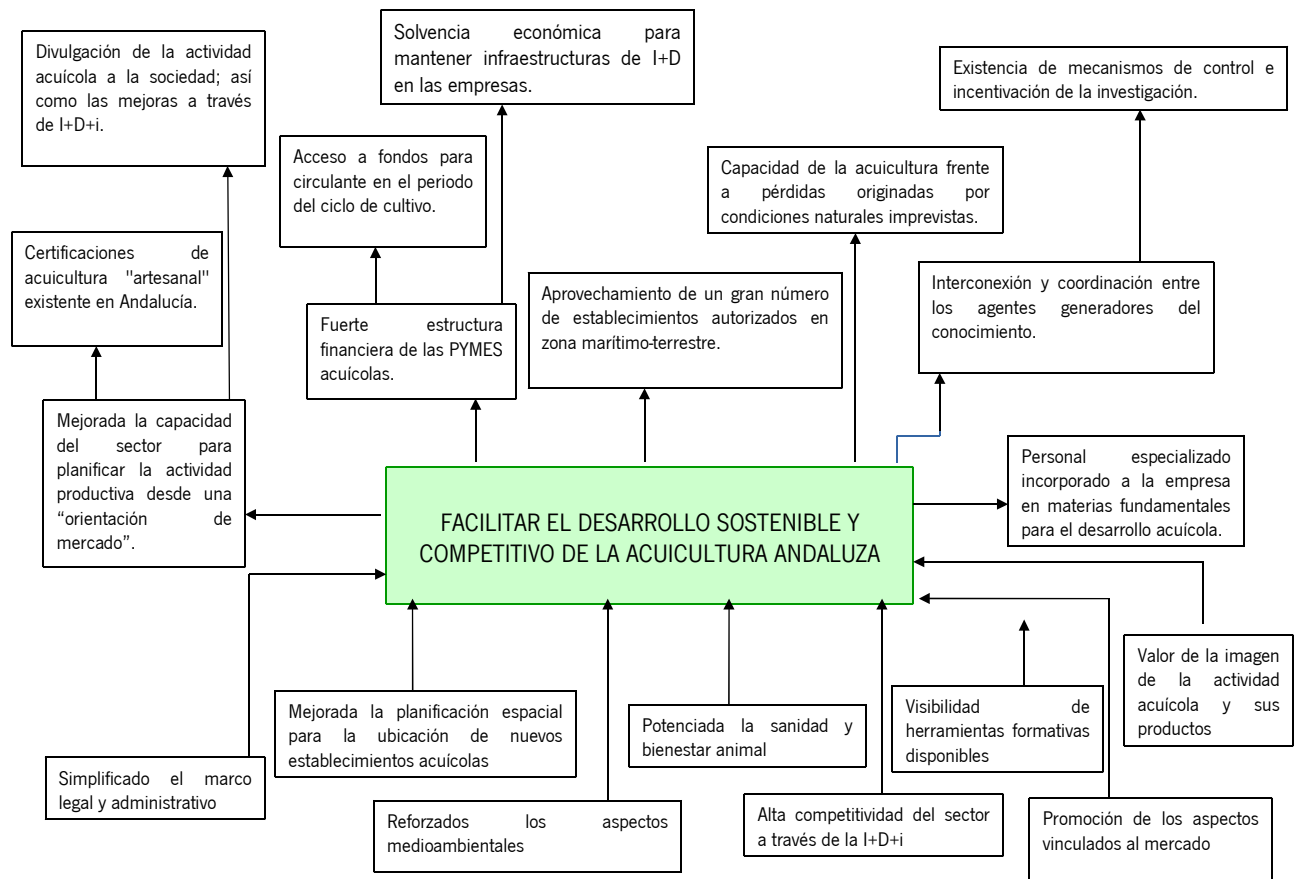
Divulgación de la actividad acuícola a la sociedad; así como las mejoras a través de I+D+i.

Solvencia económica para mantener infraestructuras de I+D en las empresas.

Existencia de mecanismos de control e incentivación de la investigación.

Acceso a fondos para circulante en el periodo del ciclo de cultivo.

Capacidad de la acuicultura frente a pérdidas originadas por condiciones naturales imprevistas.

Certificaciones de acuicultura "artesanal" existente en Andalucía.

Fuerte estructura financiera de las PYMES acuícolas.

Aprovechamiento de un gran número de establecimientos autorizados en zona marítimo-terrestre.

Interconexión y coordinación entre los agentes generadores del conocimiento.

Mejorada la capacidad del sector para planificar la actividad productiva desde una "orientación de mercado".

FACILITAR EL DESARROLLO SOSTENIBLE Y COMPETITIVO DE LA ACUICULTURA ANDALUZA

Personal especializado incorporado a la empresa en materias fundamentales para el desarrollo acuícola.

Valor de la imagen de la actividad acuícola y sus productos

Mejorada la planificación espacial para la ubicación de nuevos establecimientos acuícolas

Potenciada la sanidad y bienestar animal

Visibilidad de herramientas formativas disponibles

Simplificado el marco legal y administrativo

Reforzados los aspectos medioambientales

Alta competitividad del sector a través de la I+D+i

Promoción de los aspectos vinculados al mercado